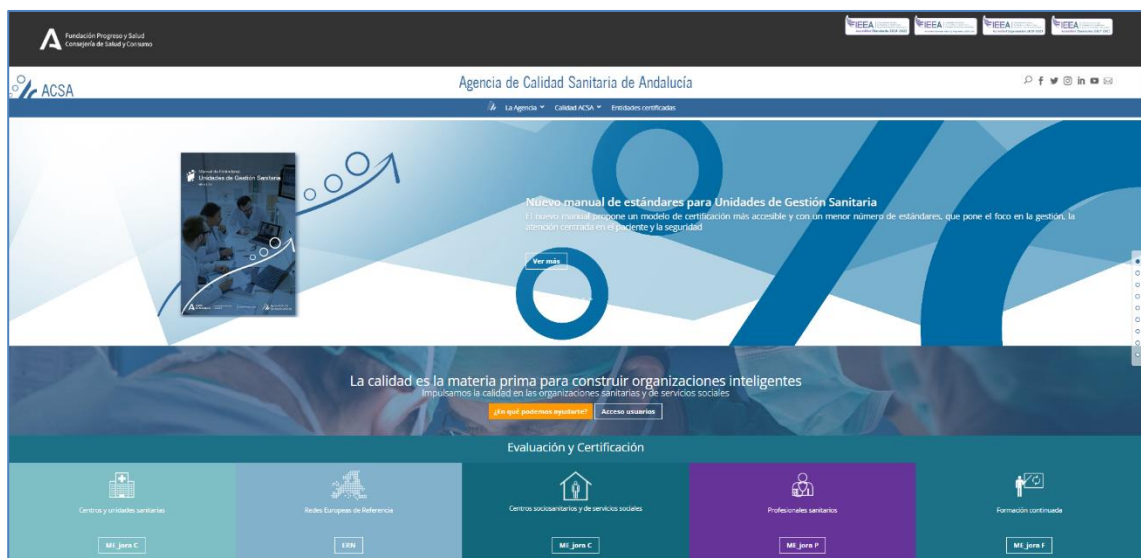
Fundación Progreso y Salud
Consejería de Salud y Consumo

IEEA IEEA IEEA IEEA

ACSA

Agencia de Calidad Sanitaria de Andalucía

La Agencia Calidad ACSA Entidades certificadas

Manual de Estándares
Unidades de Gestión Sanitaria

Nuevo manual de estándares para Unidades de Gestión Sanitaria

El nuevo manual propone un modelo de certificación más accesible y con un menor número de estándares, que pone el foco en la gestión, la atención centrada en el paciente y la seguridad

Ver más

La calidad es la materia prima para construir organizaciones inteligentes

Impulsamos la calidad en las organizaciones sanitarias y de servicios sociales

¿En qué podemos ayudarte? Acceso usuarios

Evaluación y Certificación

Centros y unidades sanitarias

ME_jora C

Redes Europeas de Referencia

ERN

Centros sociosanitarios y de servicios sociales

ME_jora C

Profesionales sanitarios

ME_jora P

Formación continuada

ME_jora F